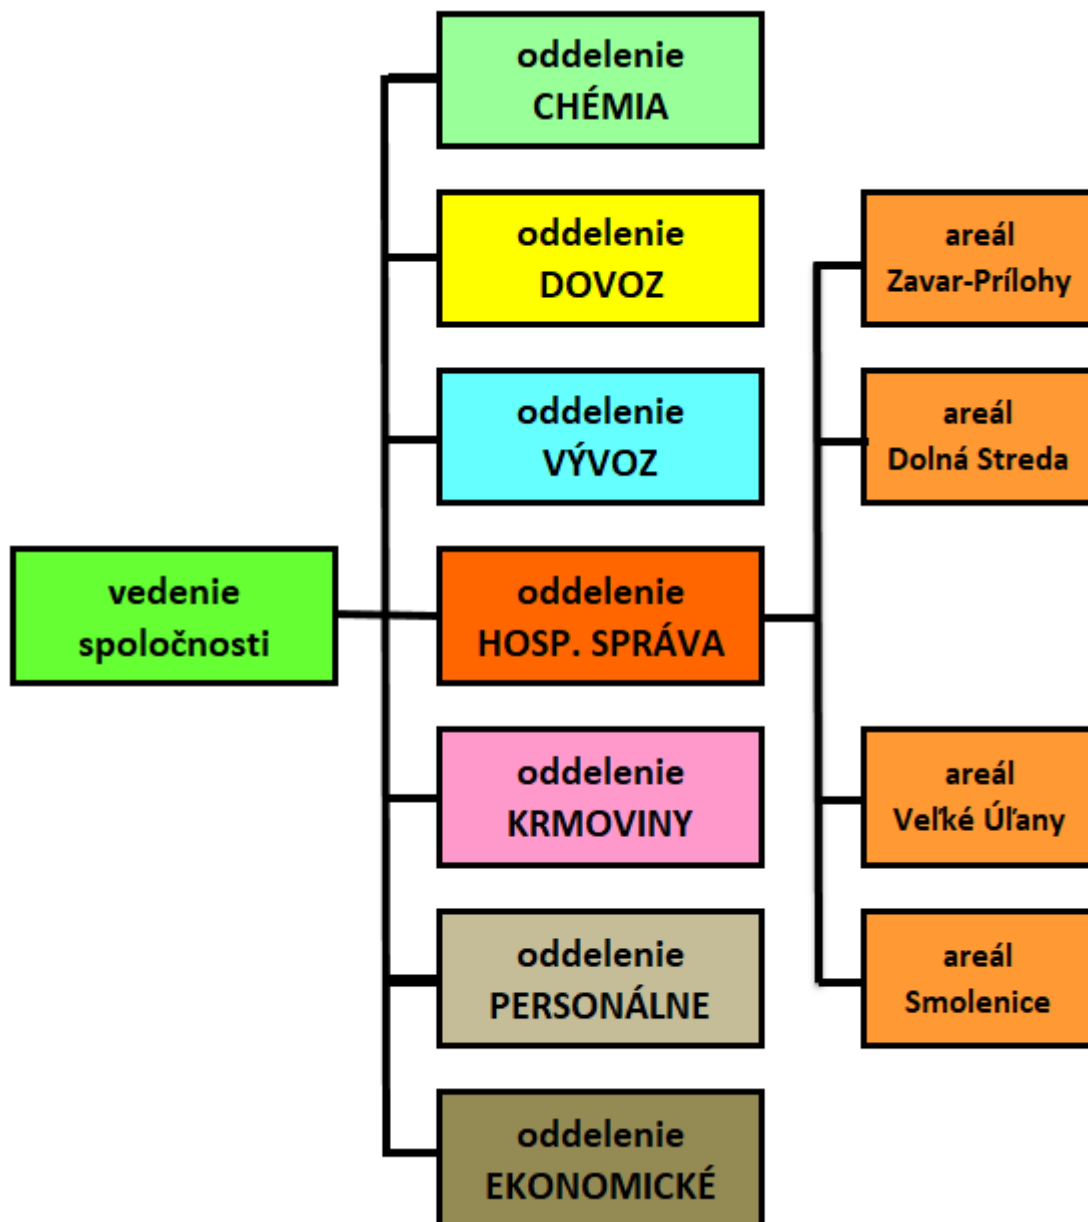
vedenie spoločnosti

oddelenie CHÉMIA

oddelenie DOVOZ

oddelenie VÝVOZ

oddelenie HOSP. SPRÁVA

oddelenie KRMOVINY

oddelenie PERSONÁLNE

oddelenie EKONOMICKÉ

areál Zavar-Prílohy

areál Dolná Streda

areál Veľké Úľany

areál Smolenice